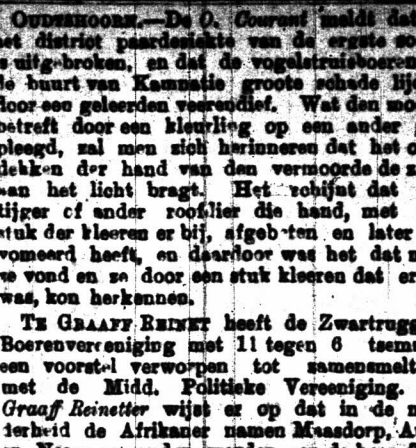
OUDSHOORN.—De O. Courant meldt dat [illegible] district paardenziekte van de ergste soort is uitgebroken, en dat de vogelstruisboeren in de buurt van Kammatie groote schade lijden door een geleerden veerendief. Wat den moord betreft door een kleurling op een ander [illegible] pleegd, zal men zich herinneren dat het ontdekken der hand van den vermoorde de zaak aan het licht bragt. Het schijnt dat een tijger of ander roofdier die hand, met een stuk der kleeren er bij, afgebeten en later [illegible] vomeerd heeft, en daardoor was het dat men ze vond en ze door een stuk kleeren dat er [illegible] was, kon herkennen.

TE GRAAFF REINET heeft de Zwartrugg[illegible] Boerenvereeniging met 11 tegen 6 stemmen een voorstel verworpen tot samensmelting met de Midd. Politieke Vereeniging.

Graaff Reinetter wijst er op dat in de m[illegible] erheid de Afrikaner namen Maasdorp, A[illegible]